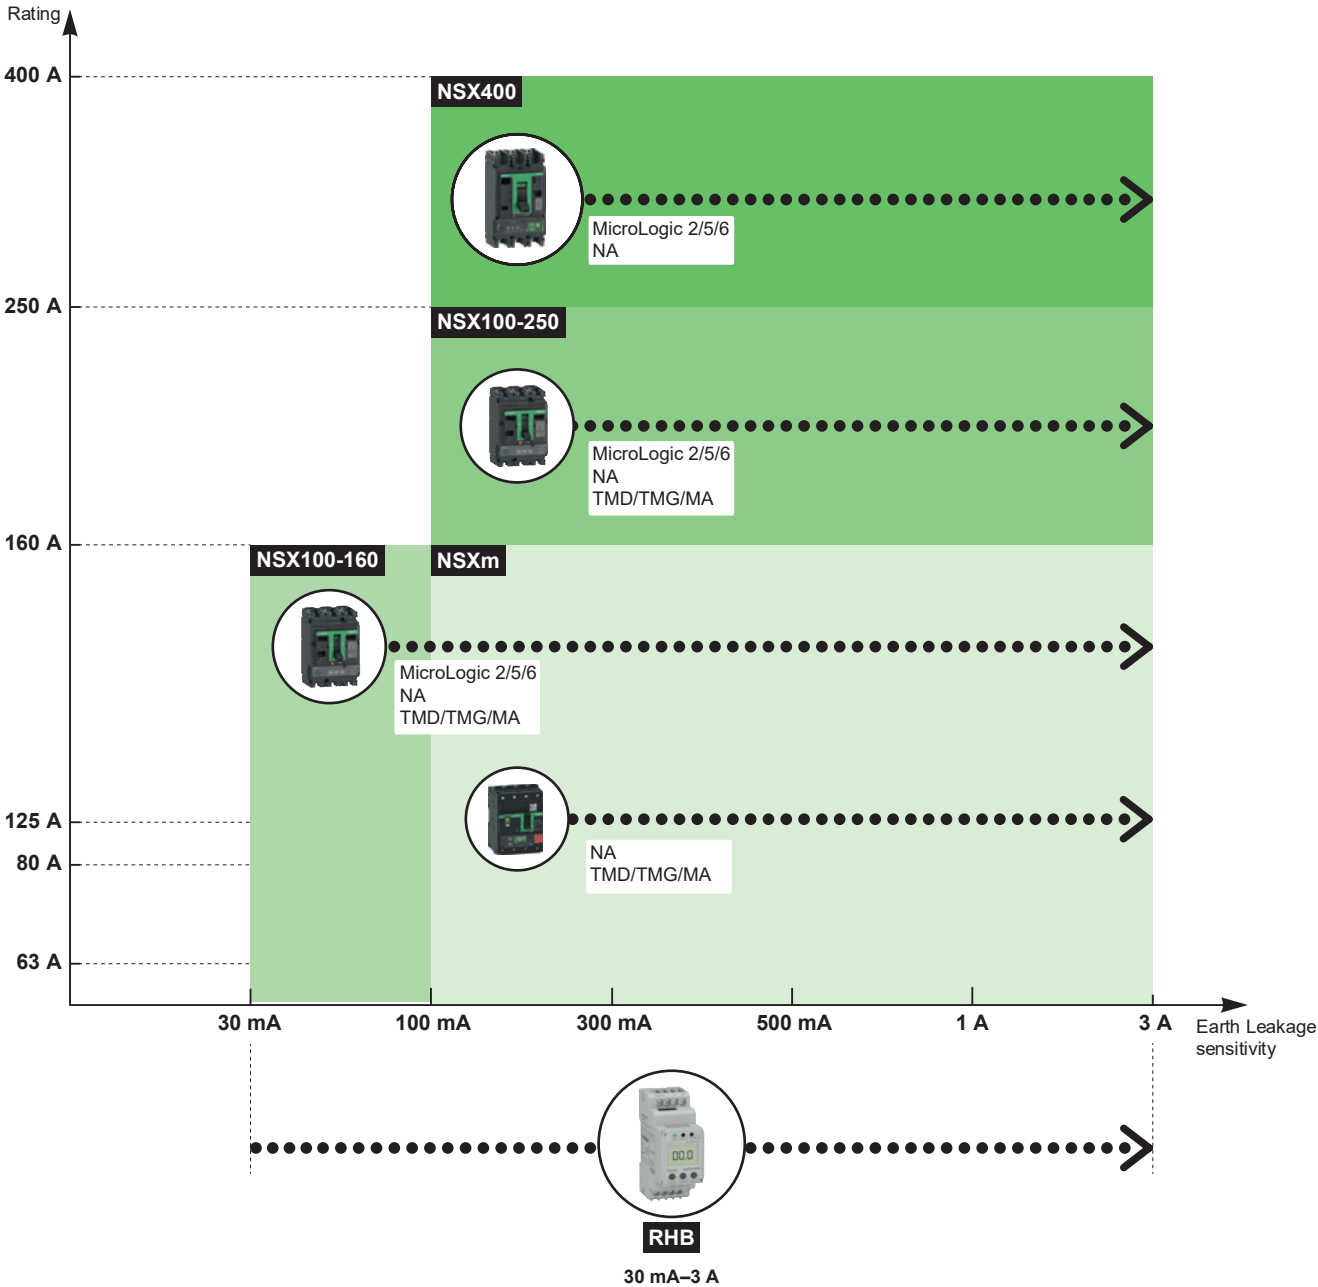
Rating

400 A

250 A

160 A

125 A

80 A

63 A

NSX400

MicroLogic 2/5/6
NA

NSX100-250

MicroLogic 2/5/6
NA
TMD/TMG/MA

NSX100-160

NSXm

MicroLogic 2/5/6
NA
TMD/TMG/MA

NA
TMD/TMG/MA

30 mA 100 mA 300 mA 500 mA 1 A 3 A

Earth Leakage sensitivity

RHB

30 mA–3 A